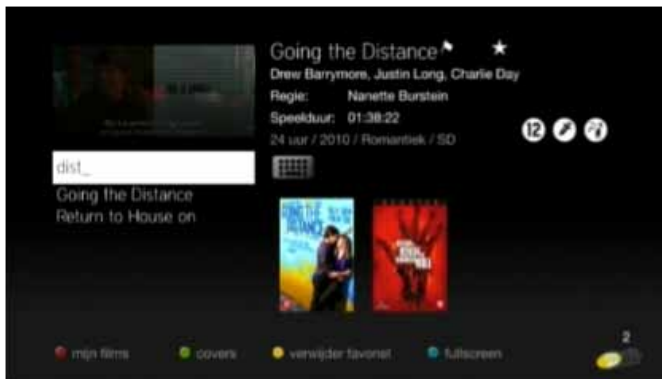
Going the Distance
Drew Barrymore, Justin Long, Charlie Day
Regie: Nanette Burstein
Speelduur: 01:38:22
24 uur / 2010 / Romantiek / SD

12

dist_
Going the Distance
Return to House on

mijn films
covers
verwijder favoriet
fullscreen
2